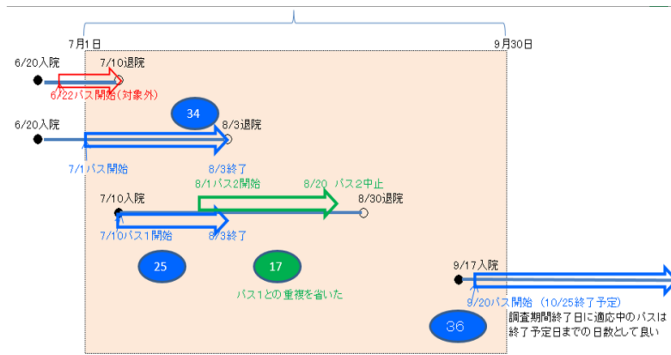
7月1日

9月30日

6/20入院

7/10退院

6/22パス開始（対象外）

34

6/20入院

8/3退院

7/1パス開始

8/3終了

8/1パス2開始

8/20 パス2中止

7/10入院

8/30退院

7/10パス1開始

8/3終了

25

17

パス1との重複を省いた

9/17入院

9/20パス開始（10/25終了予定）

36

調査期間終了日に適応中のパスは終了予定日までの日数として良い